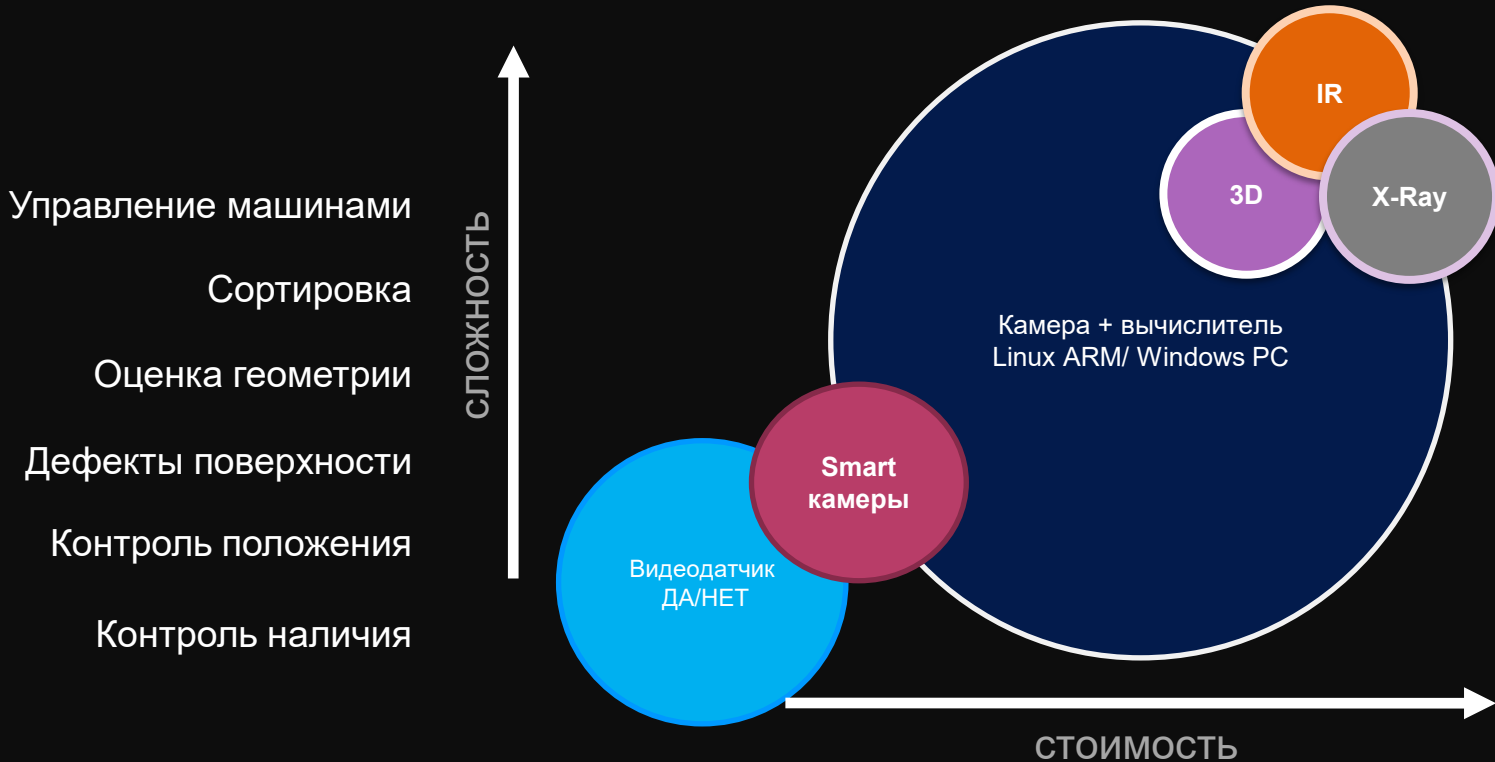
Управление машинами

Сортировка

Оценка геометрии

Дефекты поверхности

Контроль положения

Контроль наличия

СЛОЖНОСТЬ

IR

3D

X-Ray

Камера + вычислитель
Linux ARM/ Windows PC

Smart
камеры

Видеодатчик
ДА/НЕТ

СТОИМОСТЬ